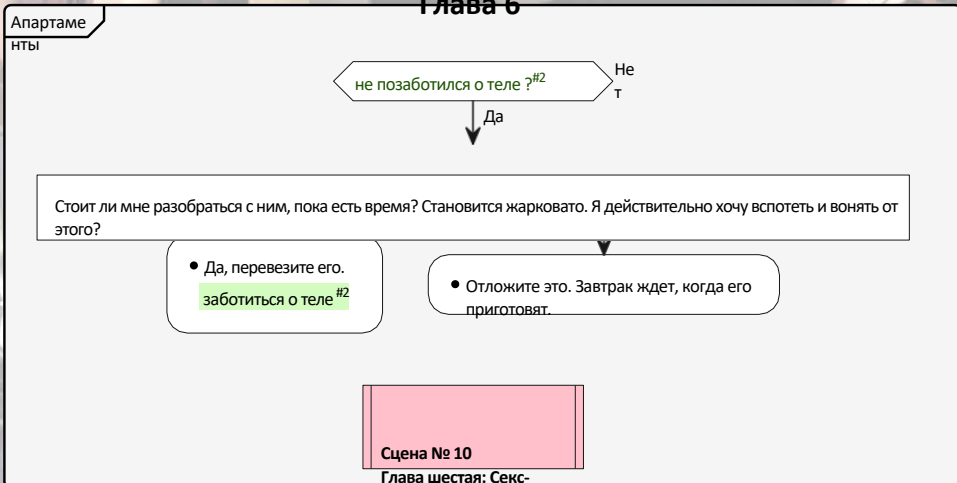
Глава 6

Апартаменты

не позаботился о теле ?$^{\#2}$

Нет

Да

Стоит ли мне разобраться с ним, пока есть время? Становится жарковато. Я действительно хочу вспотеть и вонять от этого?

• Да, перевезите его.
заботиться о теле $^{\#2}$

• Отложите это. Завтрак ждет, когда его приготовят.

Сцена № 10
Глава шестая: Секс-